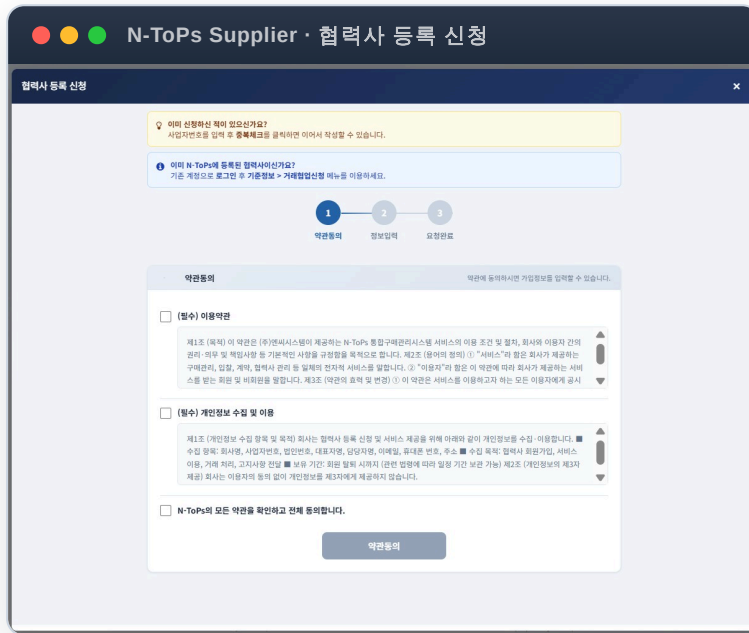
N-ToPs Supplier · 협력사 등록 신청

협력사 등록 신청

×

이미 신청하신 적이 있으신가요?
사업자번호를 입력 후 중복체크를 클릭하면 이어서 작성할 수 있습니다.

이미 N-ToPs에 등록된 협력사이신가요?
기존 계정으로 로그인 후 기준정보 > 거래협업신청 메뉴를 이용하세요.

1 약관동의
2 정보입력
3 요청완료

약관동의

약관에 동의하시면 가입정보를 입력할 수 있습니다.

(필수) 이용약관

제1조 (목적) 이 약관은 (주)엔씨시스템이 제공하는 N-ToPs 통합구매관리시스템 서비스의 이용 조건 및 절차, 회사와 이용자 간의 권리·의무 및 책임사항 등 기본적인 사항을 규정함을 목적으로 합니다. 제2조 (용어의 정의) ① "서비스"라 함은 회사가 제공하는 구매관리, 입찰, 계약, 협력사 관리 등 일체의 전자적 서비스를 말합니다. ② "이용자"라 함은 이 약관에 따라 회사가 제공하는 서비스를 받는 회원 및 비회원을 말합니다. 제3조 (약관의 효력 및 변경) ① 이 약관은 서비스를 이용하고자 하는 모든 이용자에게 공시

(필수) 개인정보 수집 및 이용

제1조 (개인정보 수집 항목 및 목적) 회사는 협력사 등록 신청 및 서비스 제공을 위해 아래와 같이 개인정보를 수집·이용합니다. ■ 수집 항목: 회사명, 사업자번호, 법인번호, 대표자명, 담당자명, 이메일, 휴대폰 번호, 주소 ■ 수집 목적: 협력사 회원가입, 서비스 이용, 거래 처리, 고지사항 전달 ■ 보유 기간: 회원 탈퇴 시까지 (관련 법령에 따라 일정 기간 보관 가능) 제2조 (개인정보의 제3자 제공) 회사는 이용자의 동의 없이 개인정보를 제3자에게 제공하지 않습니다.

N-ToPs의 모든 약관을 확인하고 전체 동의합니다.

약관동의